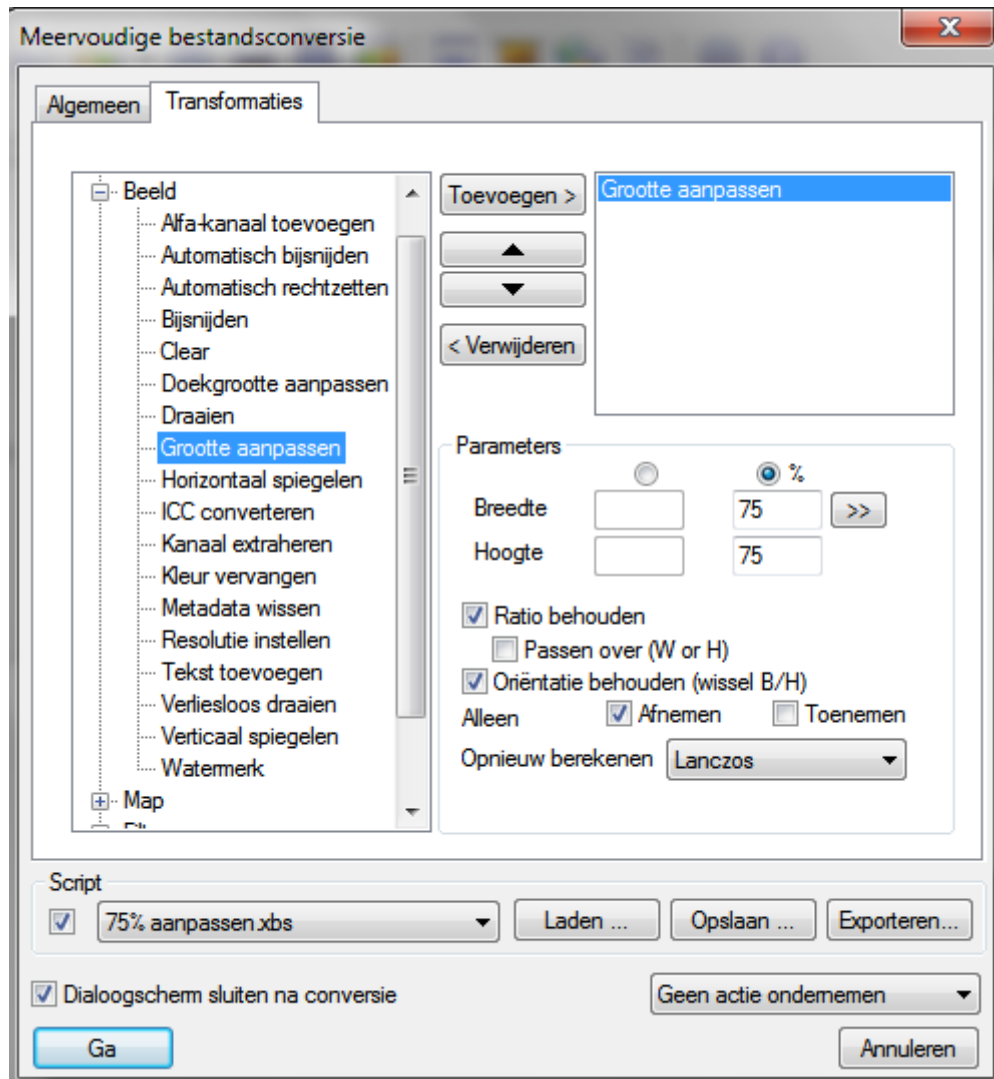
Meervoudige bestandsconversie

Algemeen
Transformaties

Beeld
Alfa-kanaal toevoegen
Automatisch bijsnijden
Automatisch rechtzetten
Bijsnijden
Clear
Doekgrootte aanpassen
Draaien
Grootte aanpassen
Horizontaal spiegelen
ICC converteren
Kanaal extraheren
Kleur vervangen
Metadata wissen
Resolutie instellen
Tekst toevoegen
Verliesloos draaien
Verticaal spiegelen
Watermerk
Map
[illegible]

Toevoegen >
< Verwijderen

Grootte aanpassen

Parameters
%
Breedte 75 >>
Hoogte 75
Ratio behouden
Passen over (W or H)
Oriëntatie behouden (wissel B/H)
Alleen Afnemen Toenemen
Opnieuw berekenen Lanczos

Script
75% aanpassen.xbs
Laden ...
Opslaan ...
Exporteren...

Dialoogscherm sluiten na conversie
Geen actie ondernemen
Ga
Annuleren